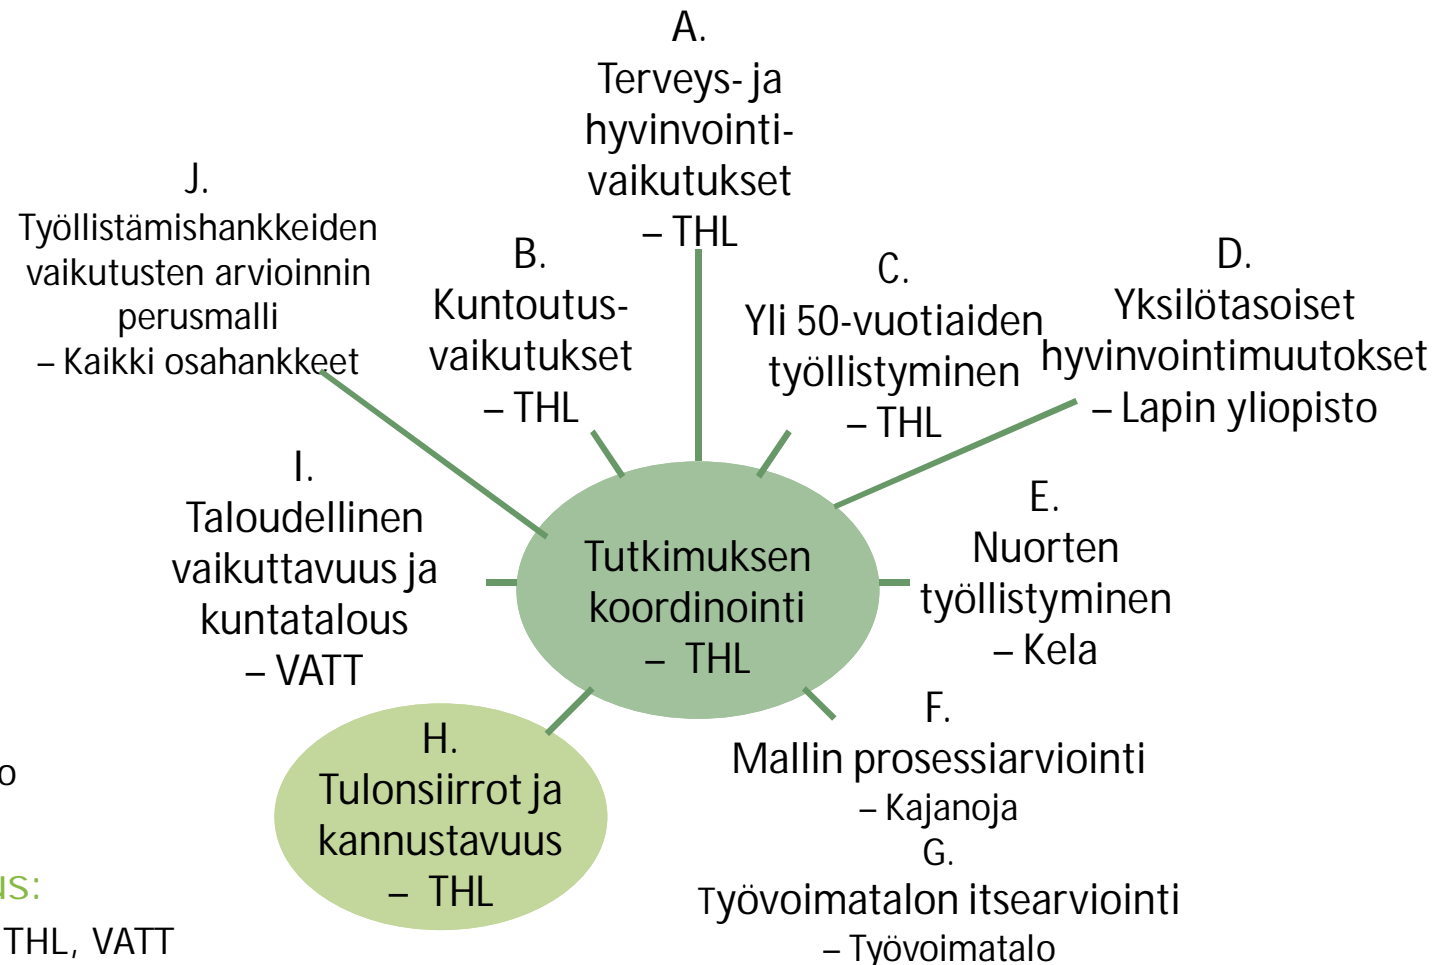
A.
Terveys- ja hyvinvointivaikutukset
– THL

J.
Työllistämishankkeiden vaikutusten arvioinnin perusmalli
– Kaikki osahankkeet

B.
Kuntoutusvaikutukset
– THL

C.
Yli 50-vuotiaiden työllistyminen
– THL

D.
Yksilötasoiset hyvinvointimuutokset
– Lapin yliopisto

I.
Taloudellinen vaikuttavuus ja kuntatalous
– VATT

Tutkimuksen koordinointi
– THL

E.
Nuorten työllistyminen
– Kela

o

H.
Tulonsiirrot ja kannustavuus
– THL

F.
Mallin prosessiarviointi
– Kajanoja

G.
Työvoimatalon itsearviointi
– Työvoimatalo

IS:
THL, VATT